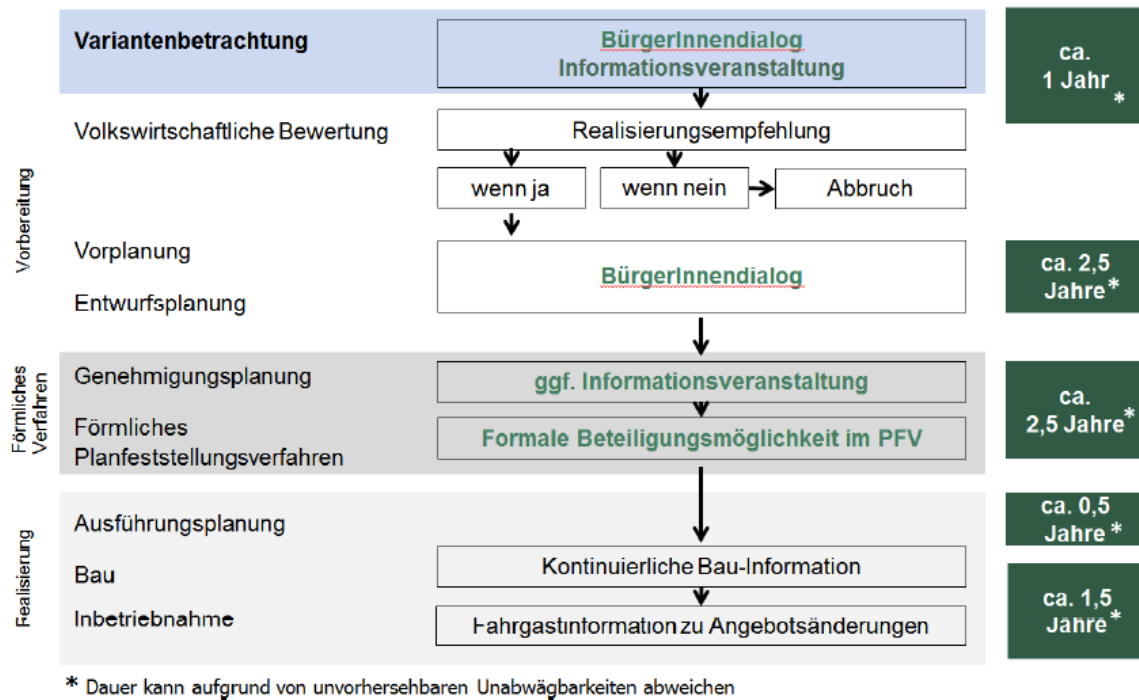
Variantenbetrachtung

BürgerInnendialog
Informationsveranstaltung

ca. 1 Jahr *

Vorbereitung

Volkswirtschaftliche Bewertung

Realisierungsempfehlung

wenn ja

wenn nein

Abbruch

Vorplanung

Entwurfsplanung

BürgerInnendialog

ca. 2,5 Jahre *

Förmliches Verfahren

Genehmigungsplanung

ggf. Informationsveranstaltung

Förmliches Planfeststellungsverfahren

Formale Beteiligungsmöglichkeit im PFV

ca. 2,5 Jahre *

Realisierung

Ausführungsplanung

ca. 0,5 Jahre *

Bau

Kontinuierliche Bau-Information

Inbetriebnahme

Fahrgastinformation zu Angebotsänderungen

ca. 1,5 Jahre *

* Dauer kann aufgrund von unvorhersehbaren Unabwägbarkeiten abweichen